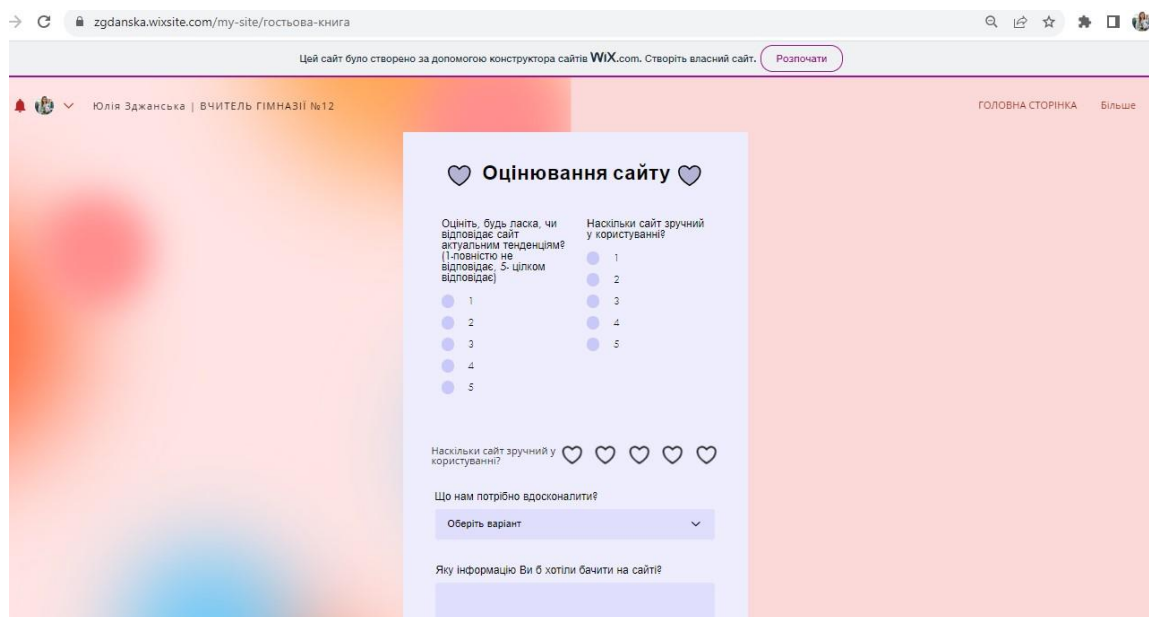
zgdanska.wixsite.com/my-site/гостьова-книга

Цей сайт було створено за допомогою конструктора сайтів WiX.com. Створіть власний сайт. Розпочати

Юлія Зджанська | ВЧИТЕЛЬ ГІМНАЗІЇ №12

ГОЛОВНА СТОРІНКА Більше

Оцінювання сайту

Оцініть, будь ласка, чи відповідає сайт актуальним тенденціям? (1-повністю не відповідає, 5- цілком відповідає)

1
2
3
4
5

Наскільки сайт зручний у користуванні?

1
2
3
4
5

Наскільки сайт зручний у користуванні?

Що нам потрібно вдосконалити?

Оберіть варіант

Яку інформацію Ви б хотіли бачити на сайті?